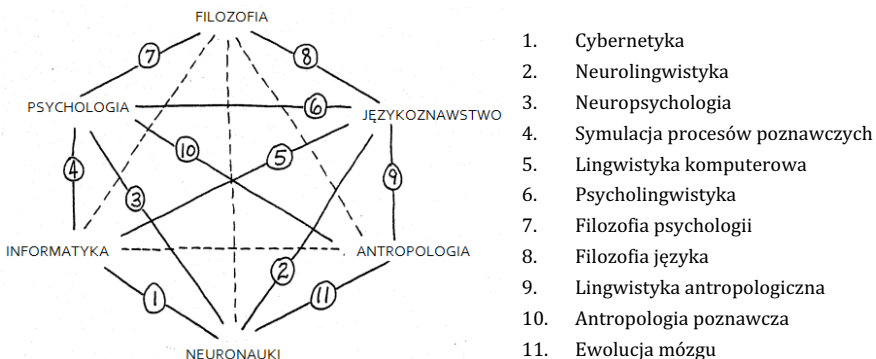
FILOZOFIA
7
8
PSYCHOLOGIA
6
JĘZYKOZNAWSTWO
10
5
4
9
3
INFORMATYKA
ANTROPOLOGIA
2
1
11
NEURONAUKI

1. Cybernetyka
2. Neurolingwistyka
3. Neuropsychologia
4. Symulacja procesów poznawczych
5. Lingwistyka komputerowa
6. Psycholingwistyka
7. Filozofia psychologii
8. Filozofia języka
9. Lingwistyka antropologiczna
10. Antropologia poznawcza
11. Ewolucja mózgu